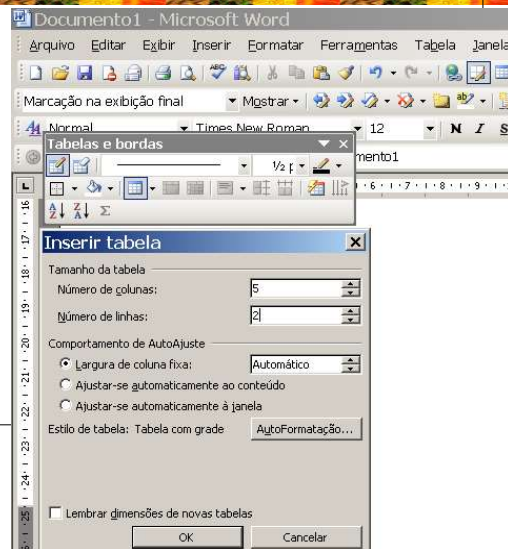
Documento1 - Microsoft Word

Arquivo Editar Exibir Inserir Formatar Ferramentas Tabela Janela

Marcação na exibição final ▾ Mostrar ▾

Normal ▾ Times New Roman ▾ 12 ▾ N I

Tabelas e bordas

½ p

mento1

Σ

Inserir tabela

Tamanho da tabela

Número de colunas: 5

Número de linhas: 2

Comportamento de AutoAjuste

Largura de coluna fixa: Automático

Ajustar-se automaticamente ao conteúdo

Ajustar-se automaticamente à janela

Estilo de tabela: Tabela com grade AutoFormatação...

Lembrar dimensões de novas tabelas

OK Cancelar

16 · 17 · 18 · 19 · 20 · 21 · 22 · 23 · 24 · 25

6 · 1 · 7 · 1 · 8 · 1 · 9 · 1